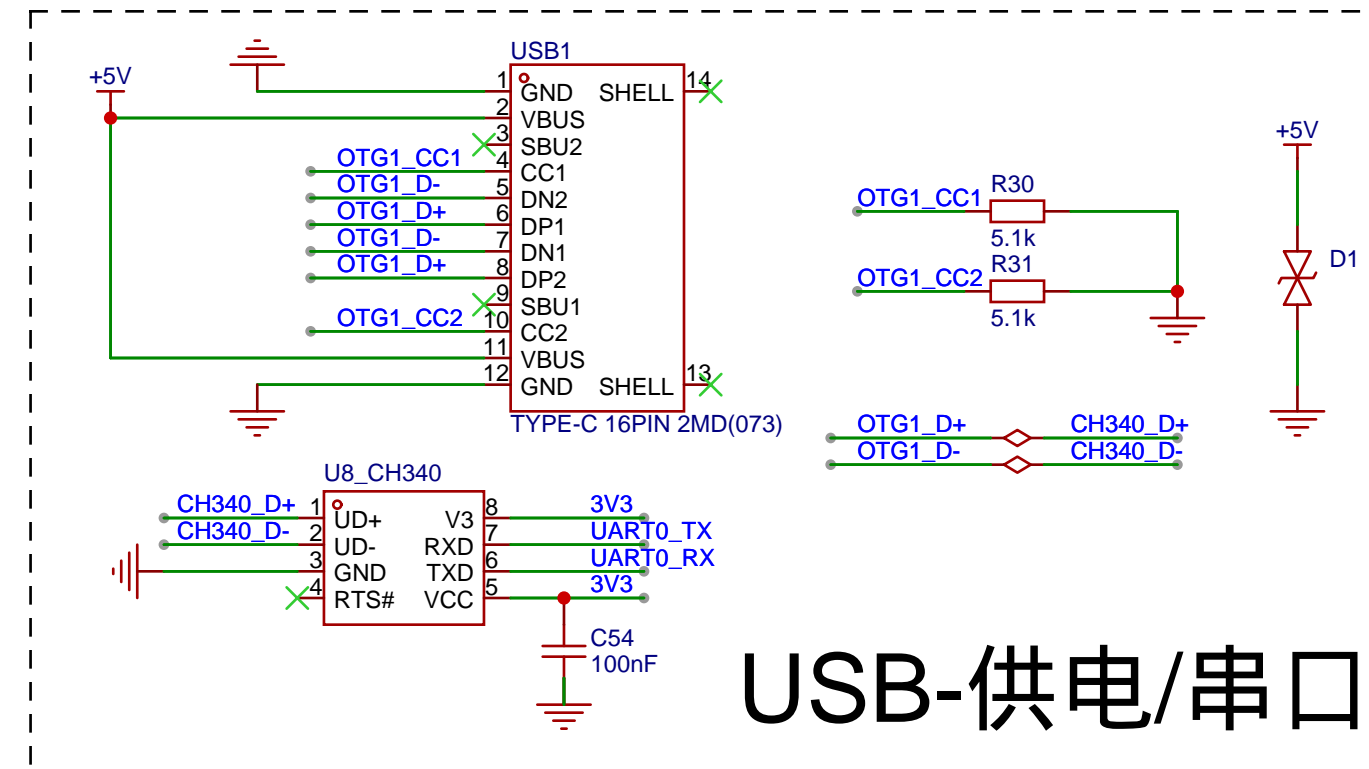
USB1

+5V

1 GND SHELL 14
2 VBUS
3 SBU2
OTG1_CC1 4 CC1
OTG1_D- 5 DN2
OTG1_D+ 6 DP1
OTG1_D- 7 DN1
OTG1_D+ 8 DP2
9 SBU1
OTG1_CC2 10 CC2
11 VBUS
12 GND SHELL 13

TYPE-C 16PIN 2MD(073)

+5V

OTG1_CC1 R30
5.1k
OTG1_CC2 R31
5.1k

D1

OTG1_D+ CH340_D+
OTG1_D- CH340_D-

U8_CH340

CH340_D+ 1 UD+ V3 8 3V3
CH340_D- 2 UD- RXD 7 UART0_TX
3 GND TXD 6 UART0_RX
4 RTS# VCC 5 3V3

C54
100nF

USB-供电/串口